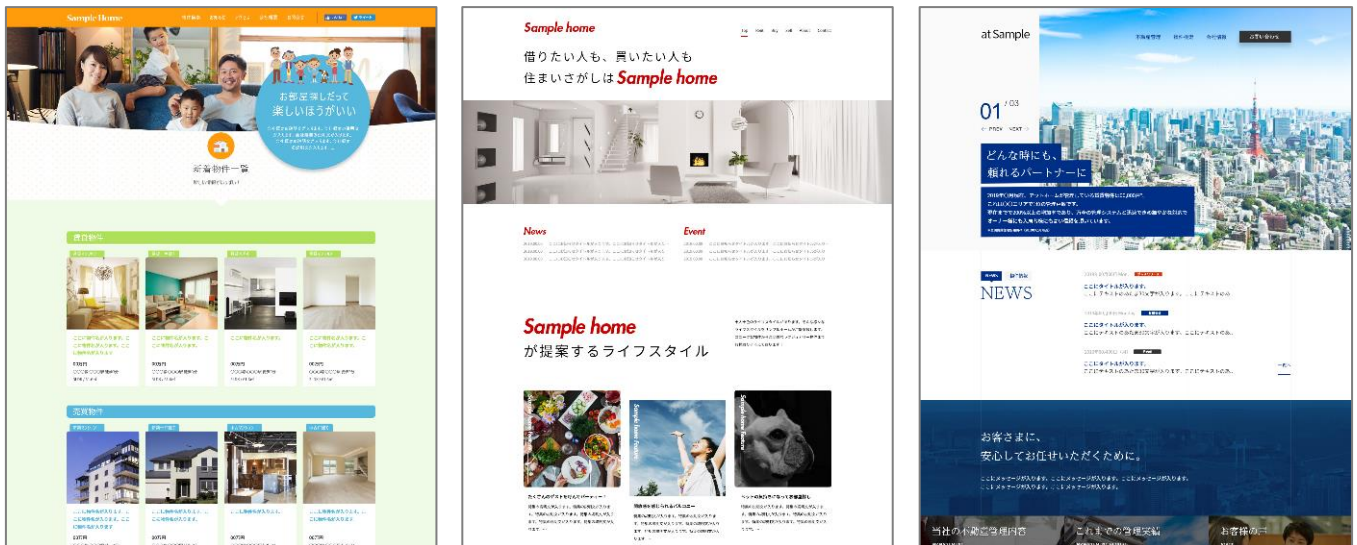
Sample Home

お部屋探しだって
楽しいほうがいい

新着物件一覧

賃貸物件

売買物件

Sample home

借りたい人も、買いたい人も
住まいさがしは Sample home

News

Event

Sample home
が提案するライフスタイル

at Sample

01 / 03

どんな時にも、
頼れるパートナーに

NEWS

お客さまに、
安心してお任せいただくために。

ここにタイトルが入ります。

ここにタイトルが入ります。

ここにタイトルが入ります。

当社の不動産管理内容

これまでの管理実績

お客様の声